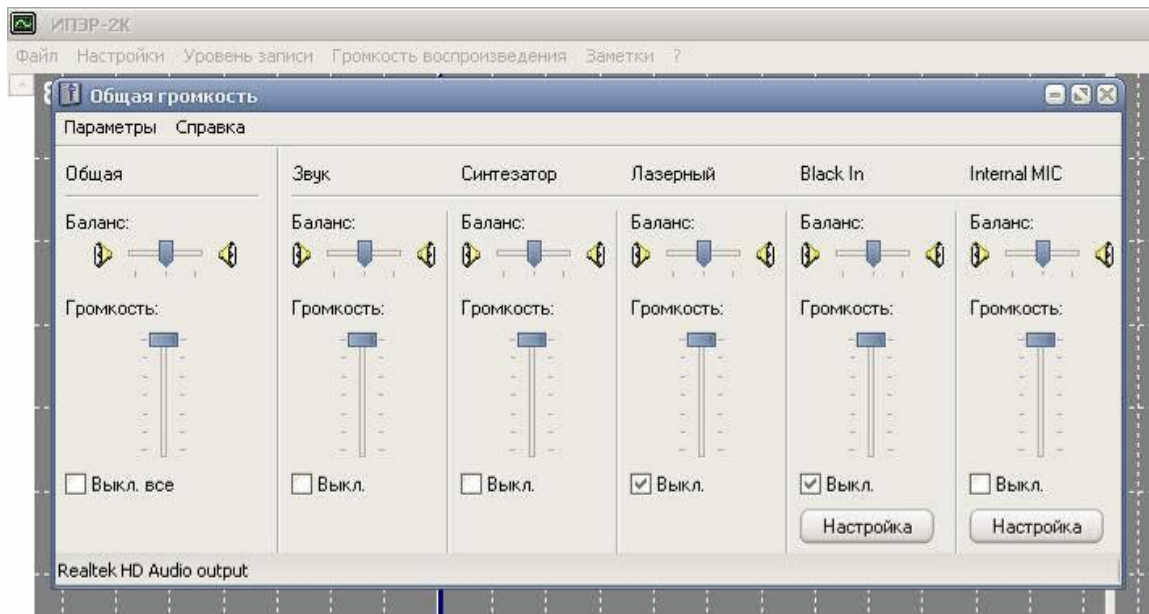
ИПЭР-2К
Файл Настройки Уровень записи Громкость воспроизведения Заметки ?

Общая громкость
Параметры Справка

Общая
Баланс:
Громкость:
Выкл. все

Звук
Баланс:
Громкость:
Выкл.

Синтезатор
Баланс:
Громкость:
Выкл.

Лазерный
Баланс:
Громкость:
Выкл.

Black In
Баланс:
Громкость:
Выкл.
Настройка

Internal MIC
Баланс:
Громкость:
Выкл.
Настройка

Realtek HD Audio output